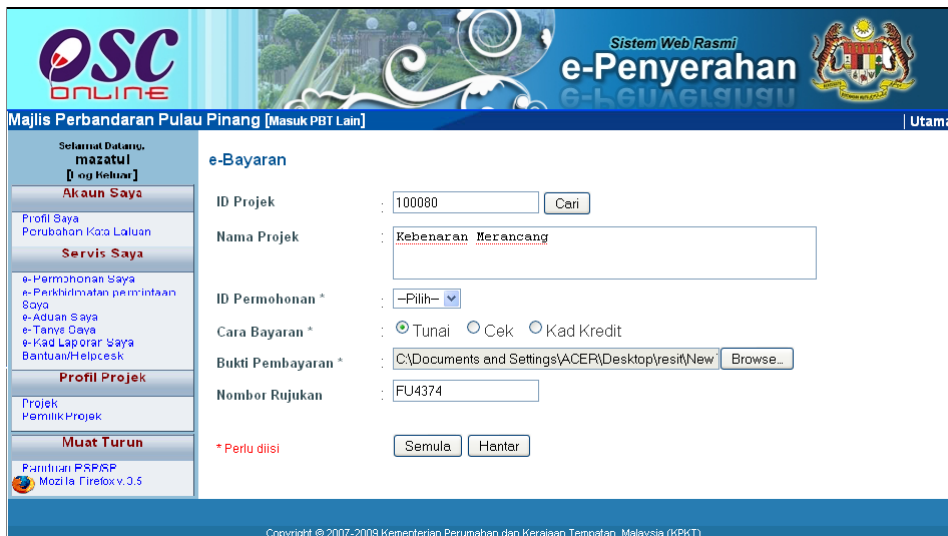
OSC ONLINE

Sistem Web Rasmi
e-Penyerahan

Majlis Perbandaran Pulau Pinang [Masuk PBT Lain]
| Utama

Selamat Datang,
mazatul
[Log Keluar]

Akaun Saya
Profil Saya
Perubahan Kata Laluan

Servis Saya
e-Permohonan Saya
e-Perkhidmatan permintaan Saya
e-Aduan Saya
e-Tanya Saya
e-Kad Laporan Saya
Bantuan/Helpdesk

Profil Projek
Projek
Pemilik Projek

Muat Turun
Panduan PSP/SP
Mozilla Firefox v.3.5

e-Bayaran

ID Projek : 100080 Cari

Nama Projek : Kebenaran Merancang

ID Permohonan * : --Pilih--

Cara Bayaran * : Tunai Cek Kad Kredit

Bukti Pembayaran * : C:\Documents and Settings\ACER\Desktop\resit\New Browse...

Nombor Rujukan : FU4374

* Perlu diisi

Semula Hantar

Copyright © 2007-2009 Kementerian Perumahan dan Kerajaan Tempatan, Malaysia (KPKT)